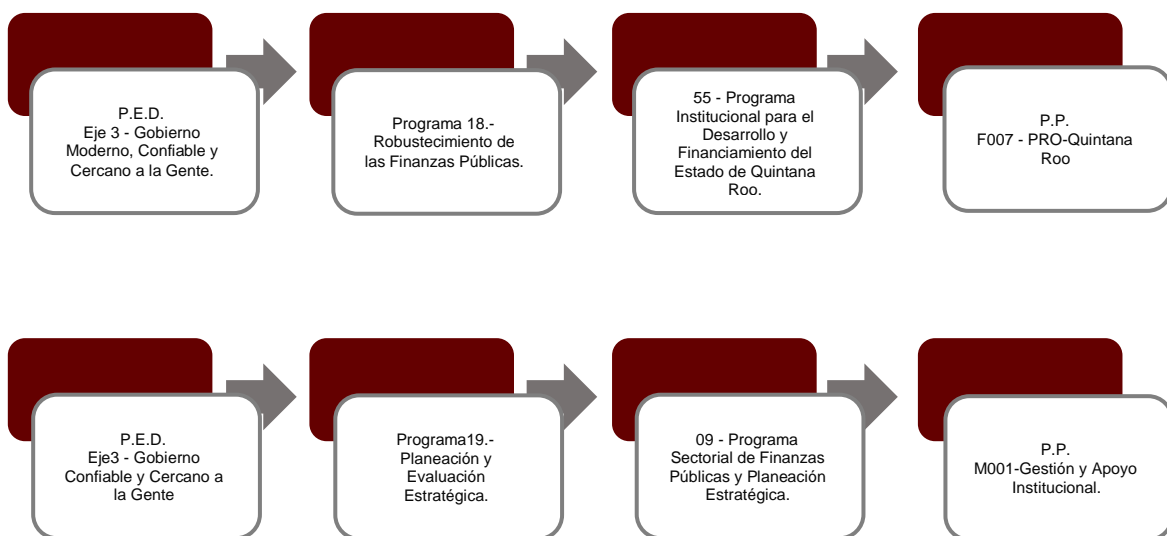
P.E.D.
Eje 3 - Gobierno Moderno, Confiable y Cercano a la Gente.

Programa 18.- Robustecimiento de las Finanzas Públicas.

55 - Programa Institucional para el Desarrollo y Financiamiento del Estado de Quintana Roo.

P.P.
F007 - PRO-Quintana Roo

P.E.D.
Eje3 - Gobierno Confiable y Cercano a la Gente

Programa19.- Planeación y Evaluación Estratégica.

09 - Programa Sectorial de Finanzas Públicas y Planeación Estratégica.

P.P.
M001-Gestión y Apoyo Institucional.